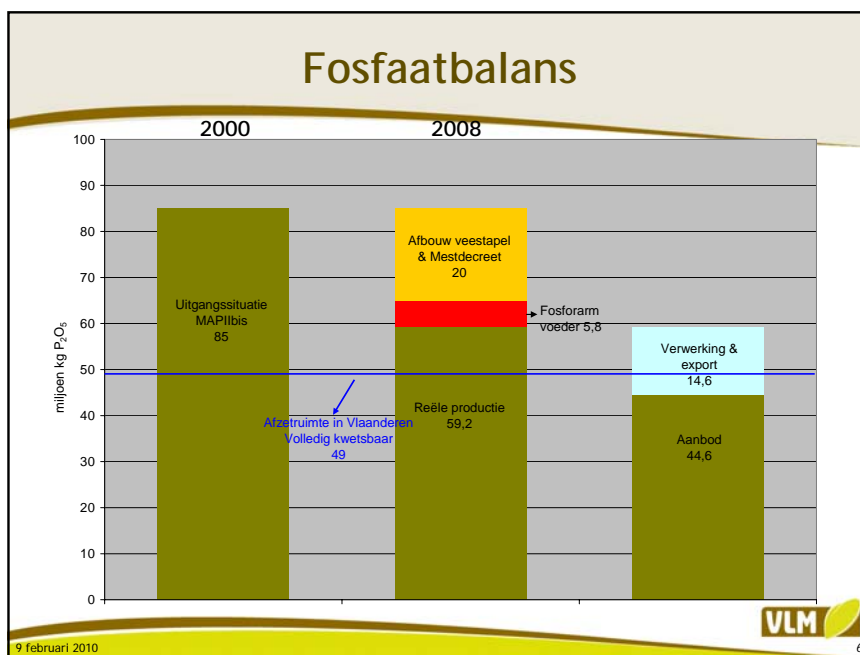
Fosfaatbalans

2000
2008

100
90
80
70
60
50
40
30
20
10
0

miljoen kg $P_2O_5$

Uitgangssituatie MAPIIbis 85

Afbouw veestapel & Mestdecreet 20

Fosforarm voeder 5,8

Reële productie 59,2

Afzetruimte in Vlaanderen Volledig kwetsbaar 49

Verwerking & export 14,6

Aanbod 44,6

VLM

9 februari 2010
6